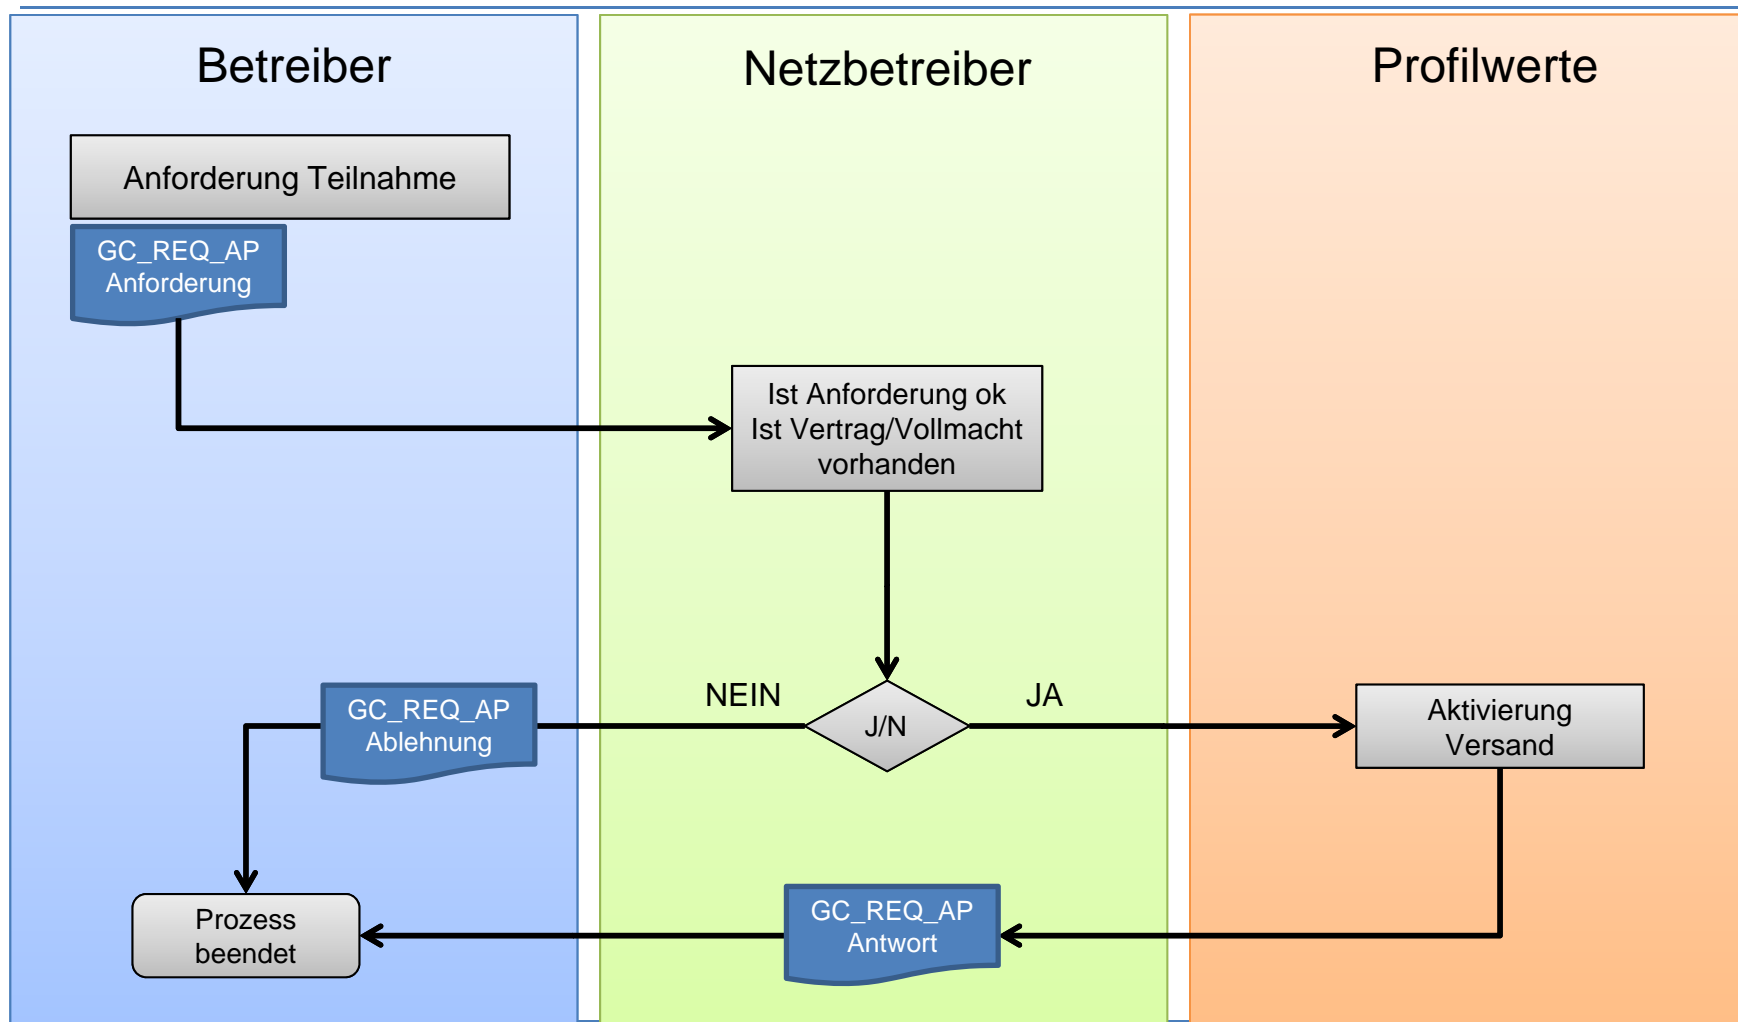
Betreiber

Netzbetreiber

Profilwerte

Anforderung Teilnahme

GC_REQ_AP
Anforderung

Ist Anforderung ok
Ist Vertrag/Vollmacht
vorhanden

NEIN

J/N

JA

GC_REQ_AP
Ablehnung

Aktivierung
Versand

Prozess
beendet

GC_REQ_AP
Antwort